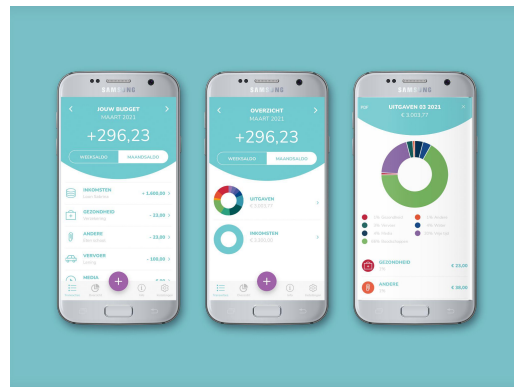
SAMSUNG

JOUW BUDGET
MAART 2021

+296,23

WEEKSALDO MAANDSALDO

INKOMSTEN
+ 1.600,00

GEZONDHEID
- 23,00

ANDERE
- 23,00

VERVOER
- 100,00

MEDIA

+

SAMSUNG

OVERZICHT
MAART 2021

+296,23

WEEKSALDO MAANDSALDO

UITGAVEN

INKOMSTEN

+

SAMSUNG

UITGAVEN 03 2021
€ 3.003,77

GEZONDHEID
€ 23,00

ANDERE
€ 39,00